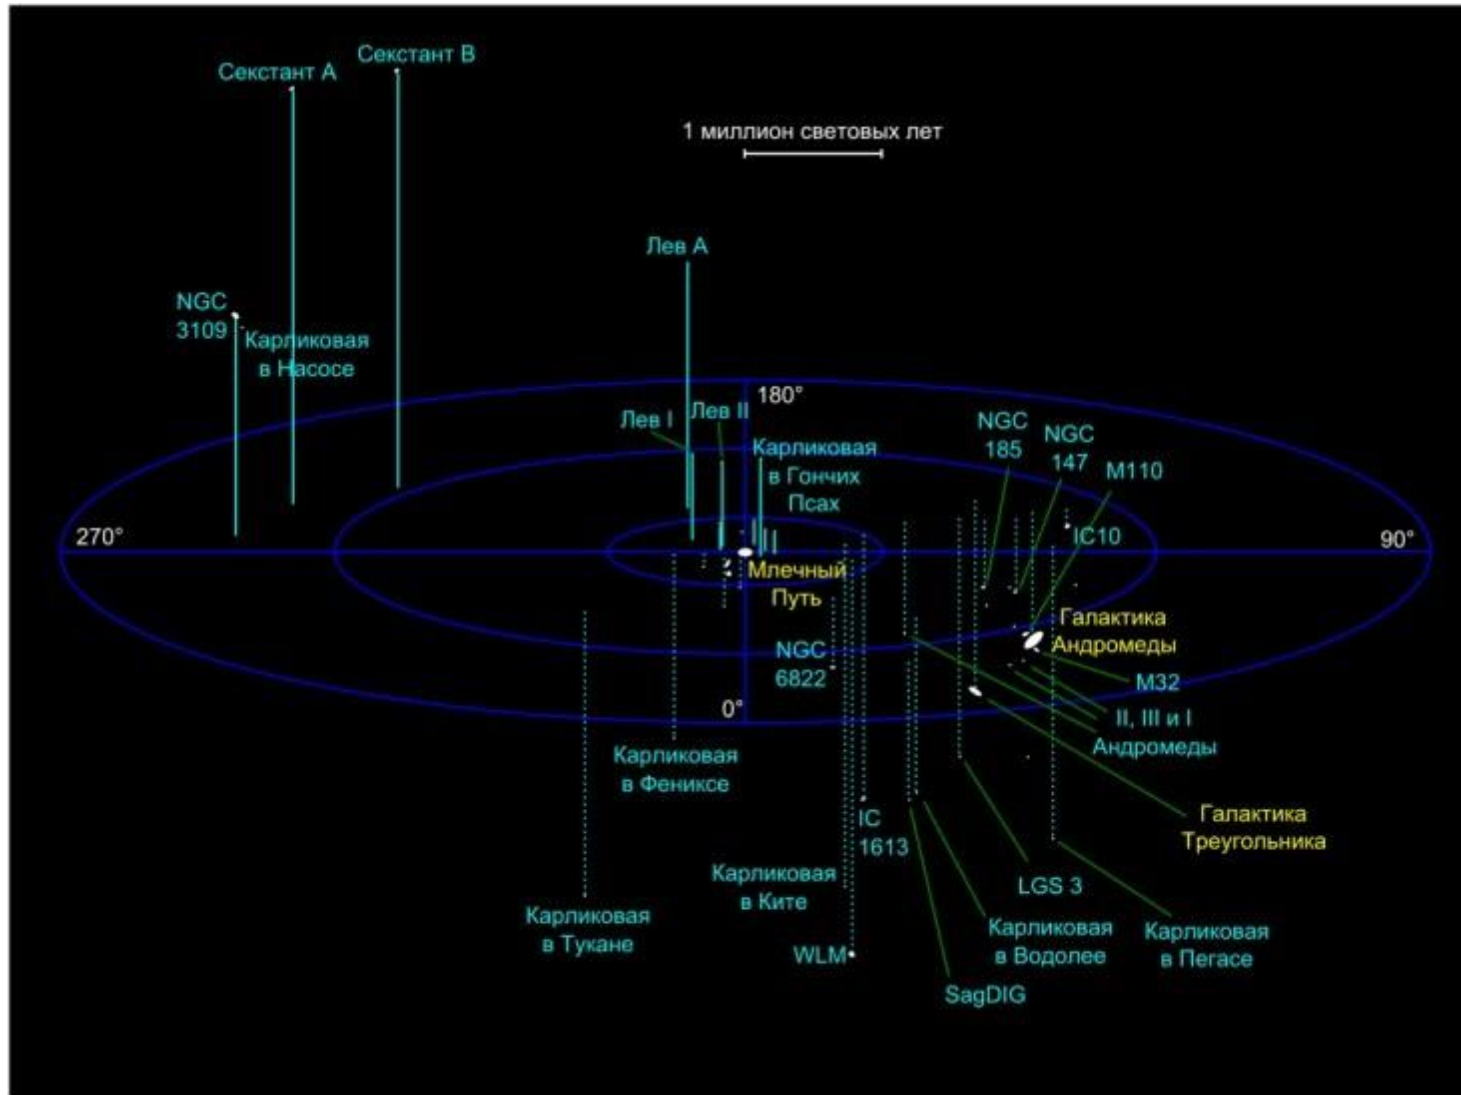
Секстант A
Секстант B
1 миллион световых лет
Лев A
NGC 3109
Карликовая в Насосе
180°
Лев I
Лев II
Карликовая в Гончих Псах
NGC 185
NGC 147
M110
270°
IC10
90°
Млечный Путь
Галактика Андромеды
NGC 6822
M32
0°
II, III и I Андромеды
Карликовая в Фениксе
Галактика Треугольника
IC 1613
Карликовая в Ките
LGS 3
Карликовая в Тукане
Карликовая в Водолее
Карликовая в Пегасе
WLM
SagDIG